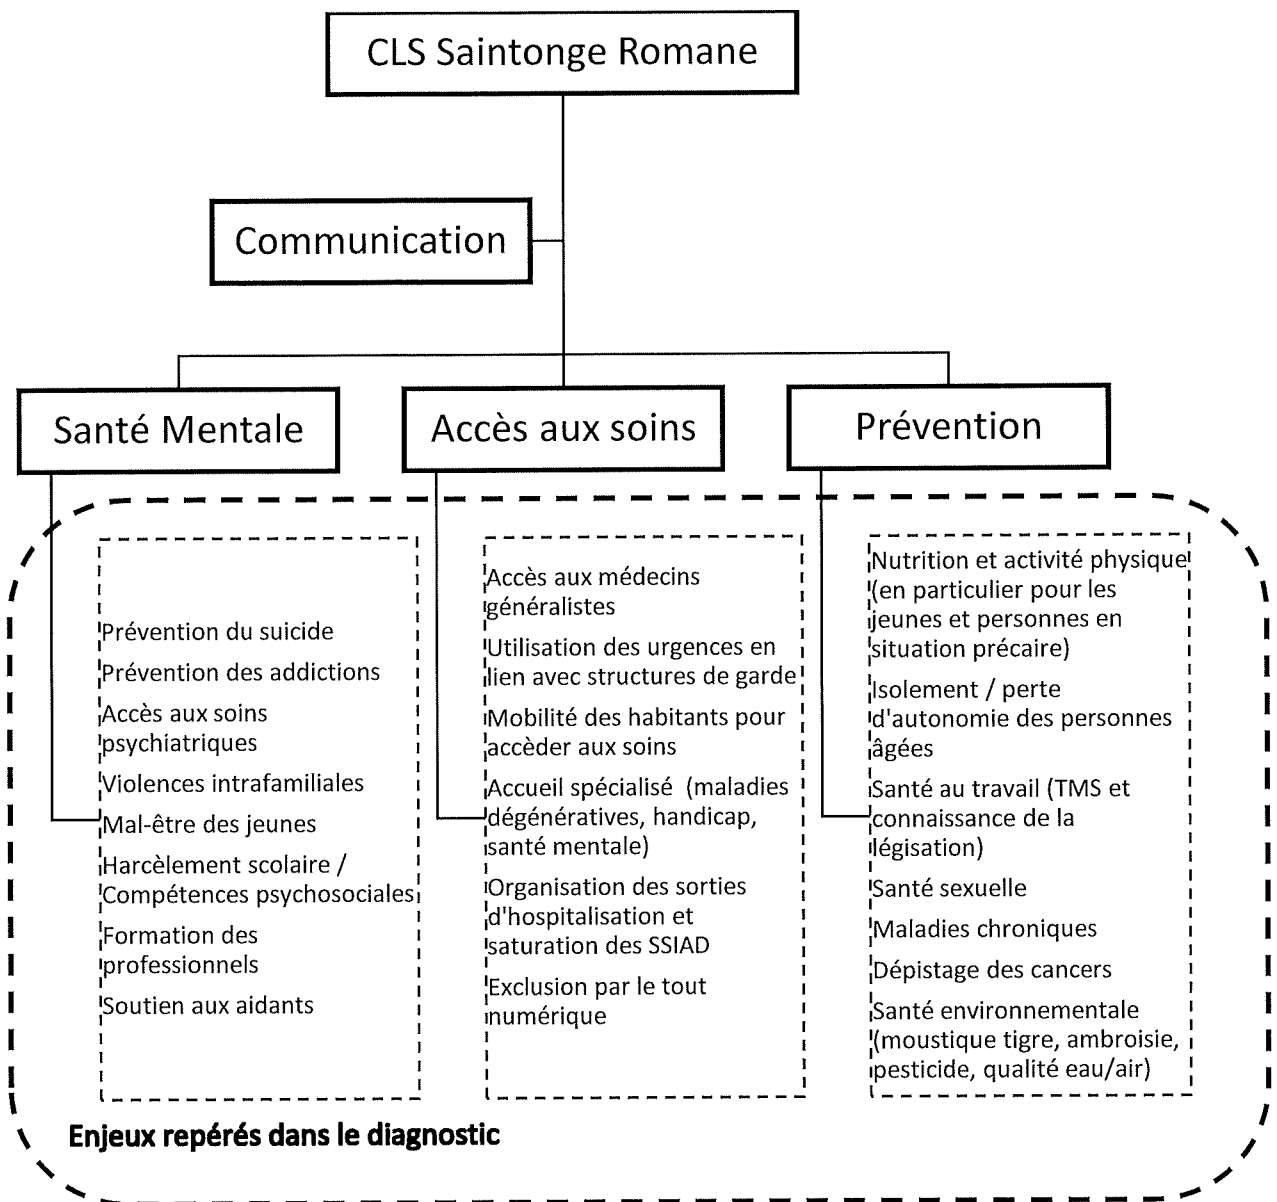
CLS Saintonge Romane

Communication

Santé Mentale

Accès aux soins

Prévention

Prévention du suicide
Prévention des addictions
Accès aux soins psychiatriques
Violences intrafamiliales
Mal-être des jeunes
Harcèlement scolaire / Compétences psychosociales
Formation des professionnels
Soutien aux aidants

Accès aux médecins généralistes
Utilisation des urgences en lien avec structures de garde
Mobilité des habitants pour accèder aux soins
Accueil spécialisé (maladies dégénératives, handicap, santé mentale)
Organisation des sorties d'hospitalisation et saturation des SSIAD
Exclusion par le tout numérique

Nutrition et activité physique (en particulier pour les jeunes et personnes en situation précaire)
Isolement / perte d'autonomie des personnes âgées
Santé au travail (TMS et connaissance de la législation)
Santé sexuelle
Maladies chroniques
Dépistage des cancers
Santé environnementale (moustique tigre, ambroisie, pesticide, qualité eau/air)

Enjeux repérés dans le diagnostic